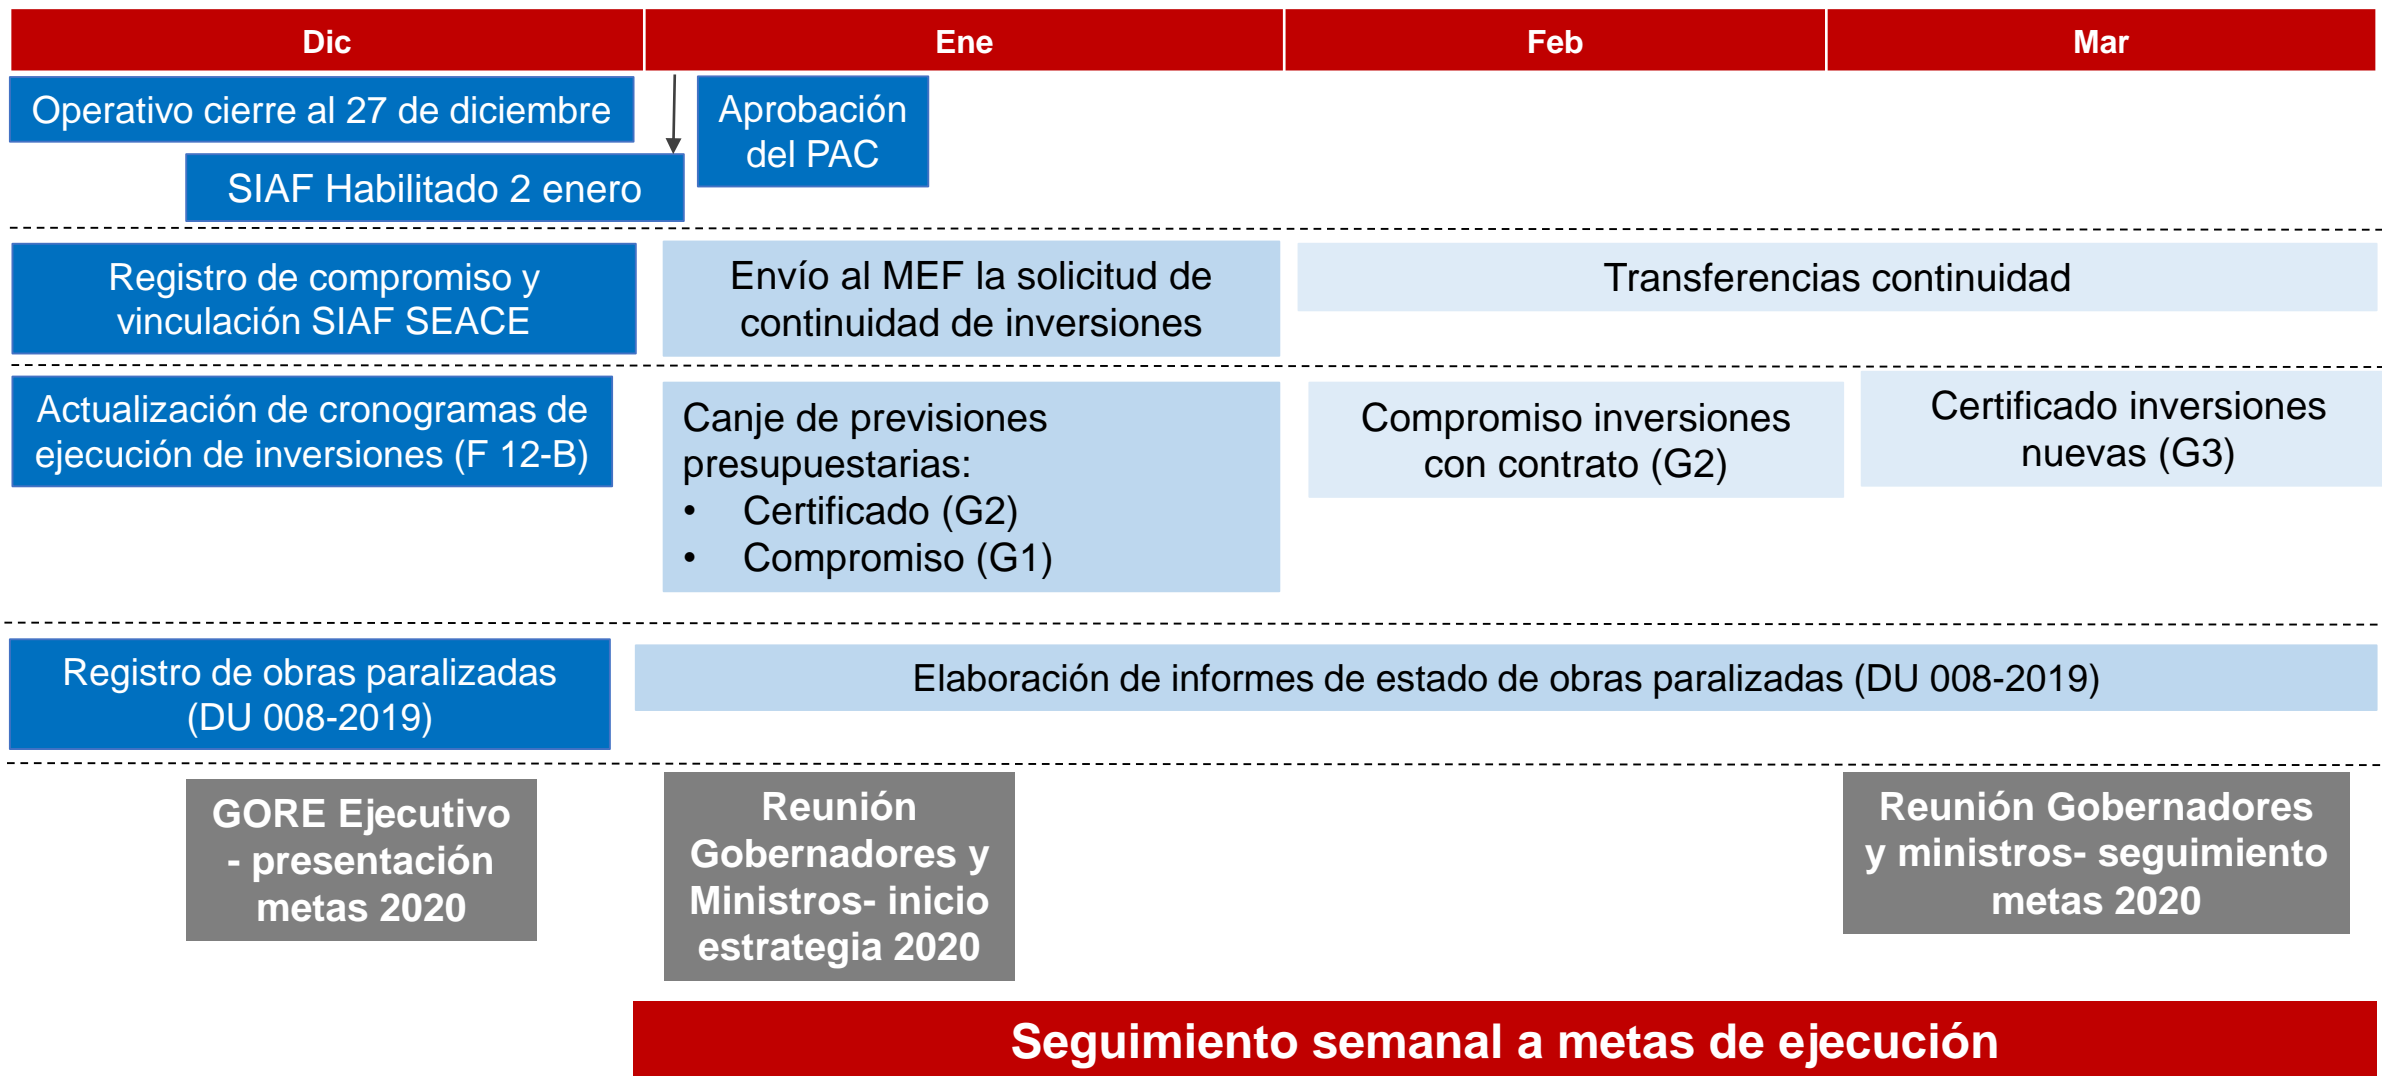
| Dic | Ene | Feb | Mar |
|---|---|---|---|

Operativo cierre al 27 de diciembre

SIAF Habilitado 2 enero

Aprobación del PAC

Registro de compromiso y vinculación SIAF SEACE

Envío al MEF la solicitud de continuidad de inversiones

Transferencias continuidad

Actualización de cronogramas de ejecución de inversiones (F 12-B)

Canje de previsiones presupuestarias:
• Certificado (G2)
• Compromiso (G1)

Compromiso inversiones con contrato (G2)

Certificado inversiones nuevas (G3)

Registro de obras paralizadas (DU 008-2019)

Elaboración de informes de estado de obras paralizadas (DU 008-2019)

GORE Ejecutivo - presentación metas 2020

Reunión Gobernadores y Ministros- inicio estrategia 2020

Reunión Gobernadores y ministros- seguimiento metas 2020

Seguimiento semanal a metas de ejecución